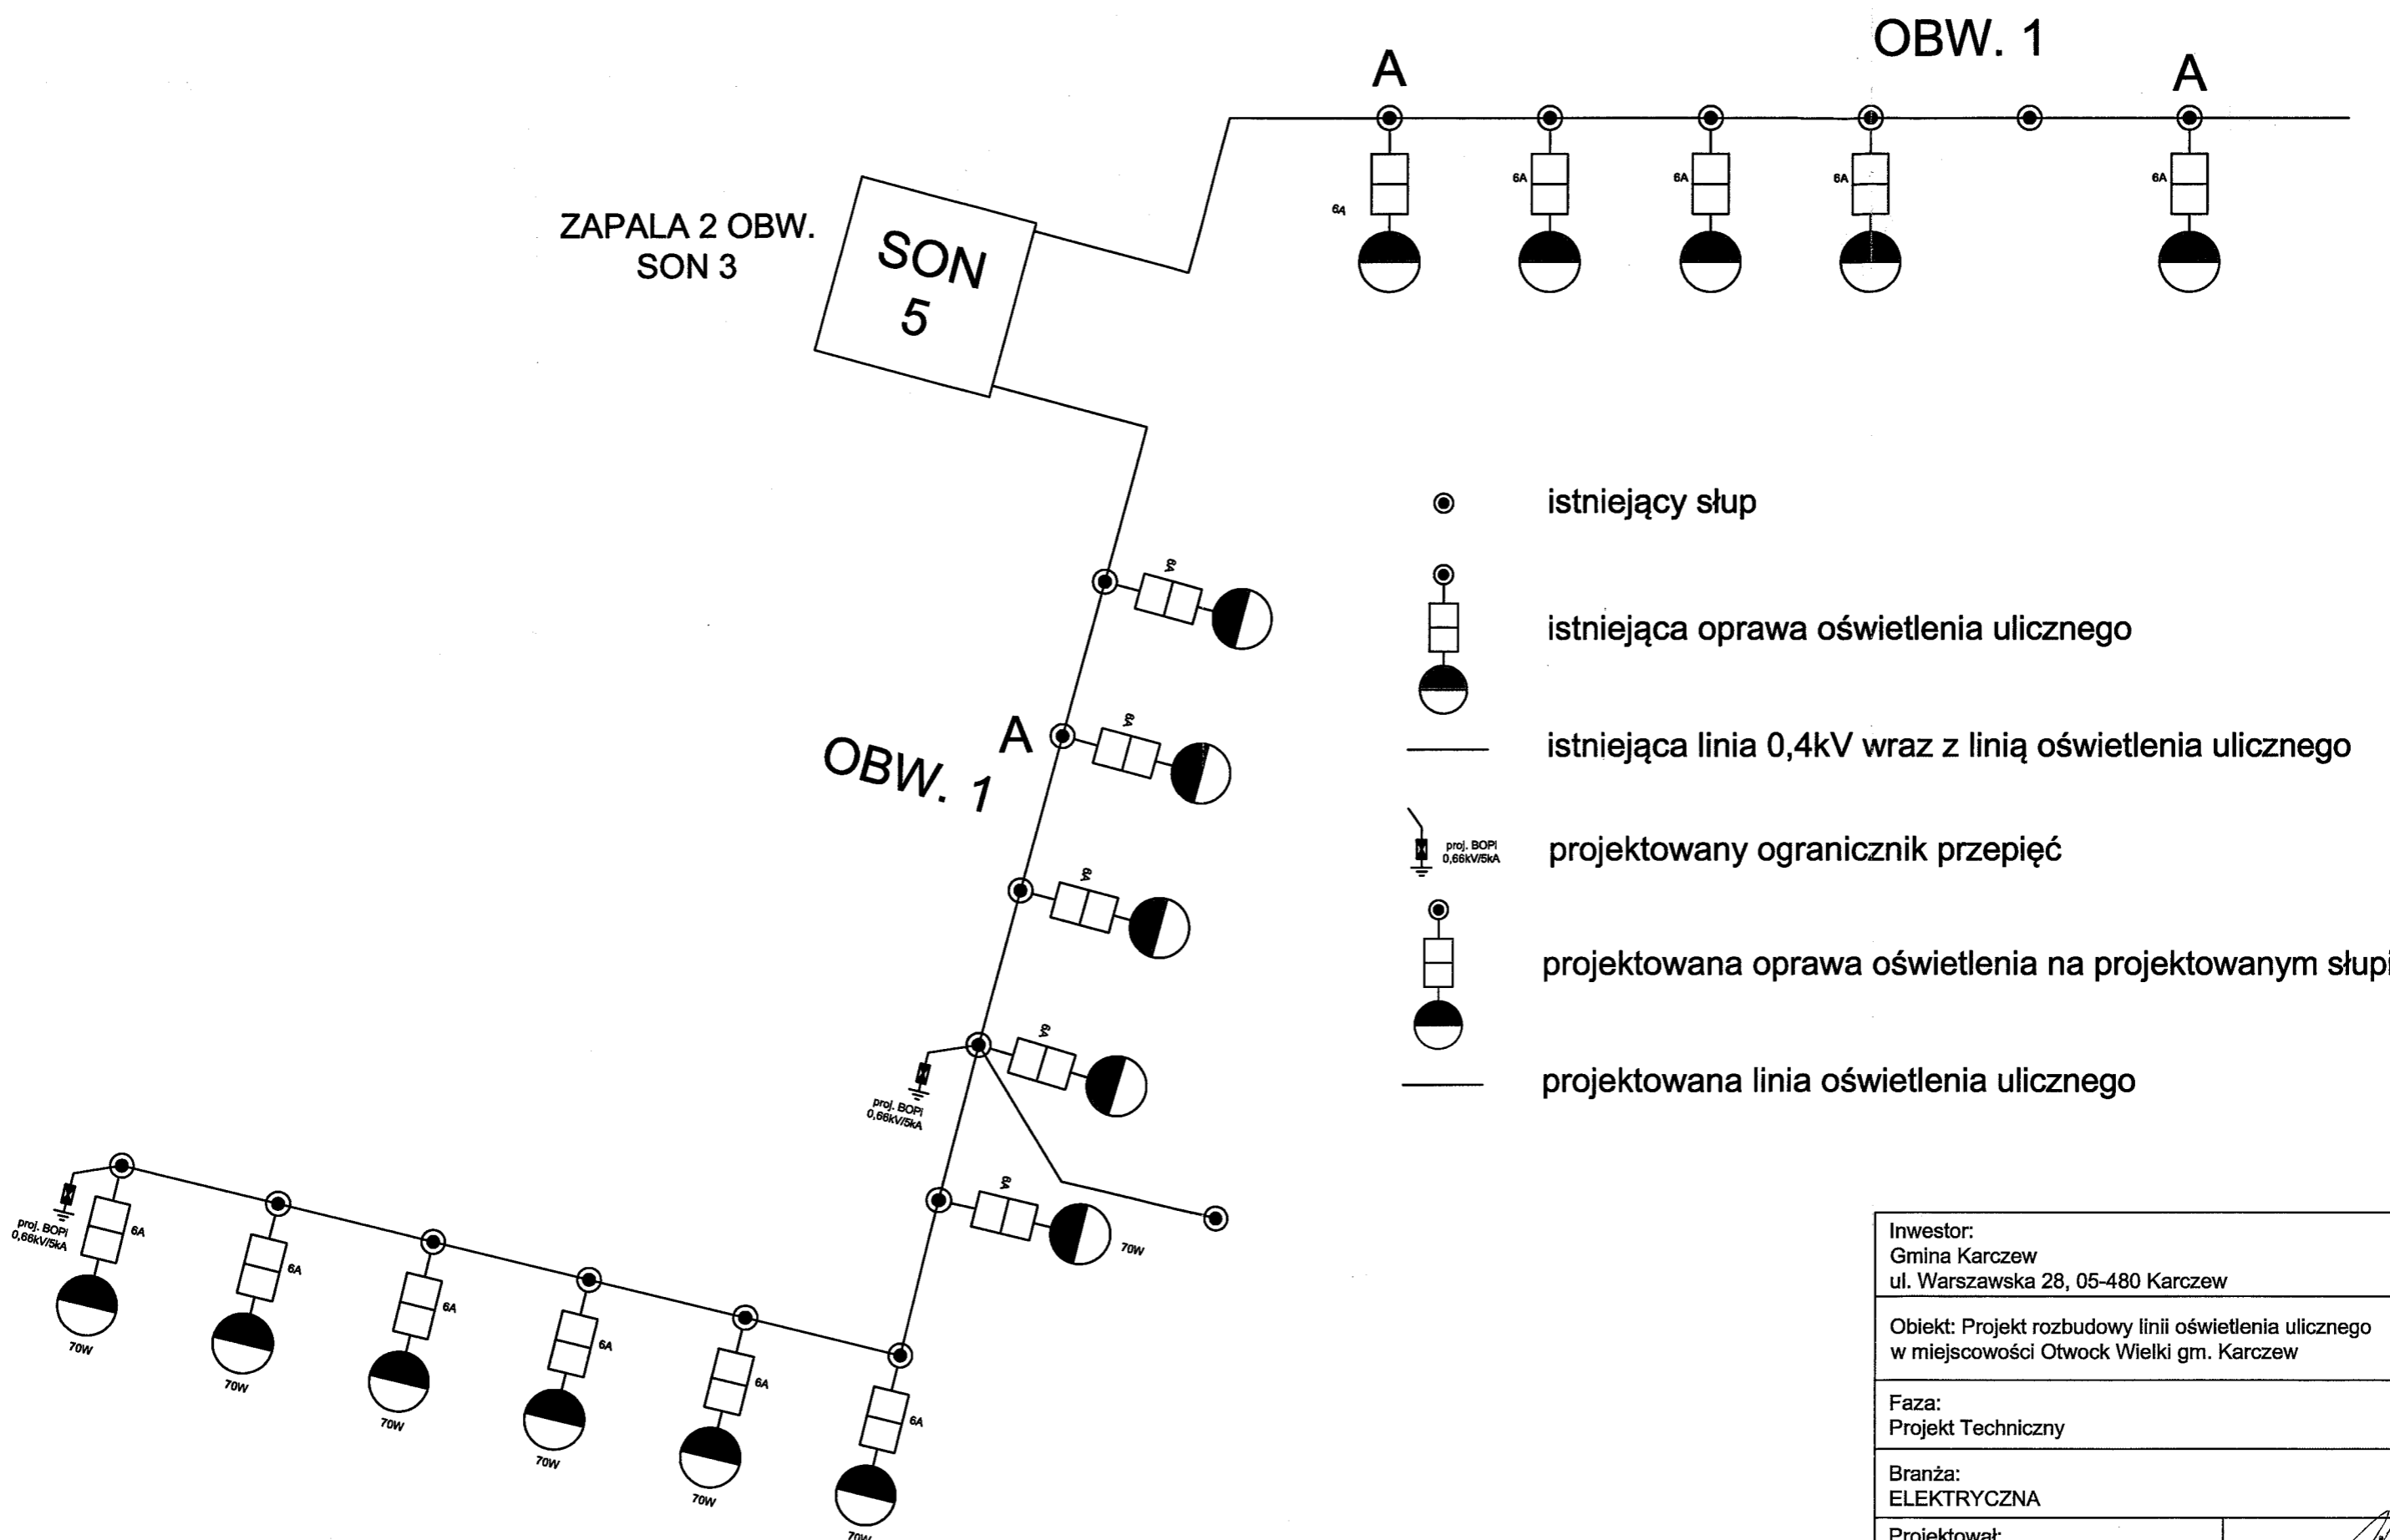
OBW. 1

A

A

6A

6A

6A

6A

6A

ZAPALA 2 OBW.
SON 3

SON
5

6A

A

6A

OBW. 1

6A

6A

proj. BOPi
0,66kV/5kA

6A

70W

proj. BOPi
0,66kV/5kA

6A

6A

6A

6A

6A

6A

70W

70W

70W

70W

70W

70W

istniejący słup

istniejąca oprawa oświetlenia ulicznego

istniejąca linia 0,4kV wraz z linią oświetlenia ulicznego

proj. BOPi
0,66kV/5kA

projektowany ogranicznik przepięć

projektowana oprawa oświetlenia na projektowanym słupi

projektowana linia oświetlenia ulicznego

| Inwestor: Gmina Karczew ul. Warszawska 28, 05-480 Karczew |
|---|
| Obiekt: Projekt rozbudowy linii oświetlenia ulicznego w miejscowości Otwock Wielki gm. Karczew |
| Faza: Projekt Techniczny |
| Branża: ELEKTRYCZNA |
| Projektował: |